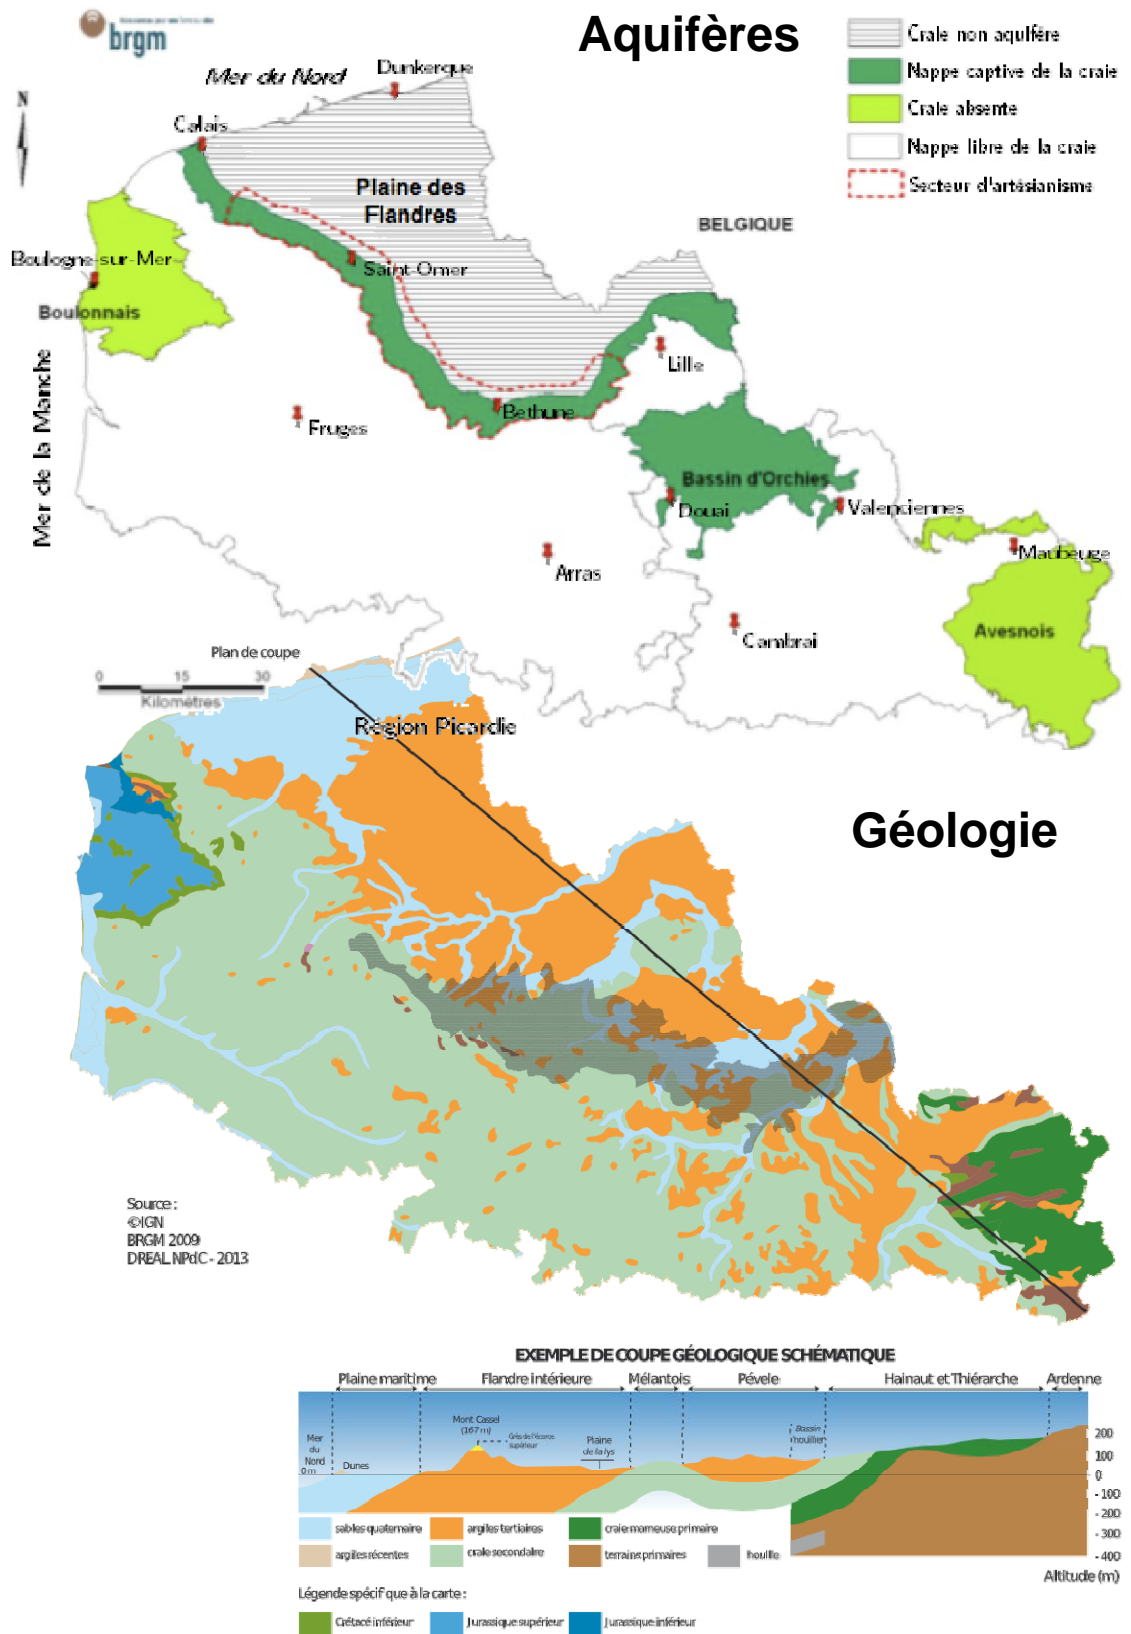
brgm

Aquifères

Craie non aquifère
Nappe captive de la craie
Craie absente
Nappe libre de la craie
Secteur d'artésianisme

Mer du Nord
Dunkerque
Calais
Plaine des Flandres
BELGIQUE
Boulogne-sur-Mer
Saint-Omer
Boulonnais
Lille
Mer de la Manche
Fruges
Bethune
Bassin d'Orchies
Douai
Valenciennes
Maubeuge
Arras
Cambrai
Avesnois
Plan de coupe
0 15 30
Kilomètres
Région Picardie

Géologie

Source :
©IGN
BRGM 2009
DREAL NPdC - 2013

EXEMPLE DE COUPE GÉOLOGIQUE SCHÉMATIQUE

Plaine maritime | Flandre intérieure | Mélantois | Pévele | Hainaut et Thiérarche | Ardenne

Mer du Nord 0 m
Dunes
Mont Cassel (167 m)
Grès de l'écorce supérieur
Plaine de la lys
Bassin houiller

200
100
0
- 100
- 200
- 300
- 400
Altitude (m)

sables quaternaire
argiles tertiaires
craie marneuse primaire
argiles récentes
craie secondaire
terrains primaires
houille

Légende spécifique à la carte :
Crétacé inférieur
Jurassique supérieur
Jurassique inférieur